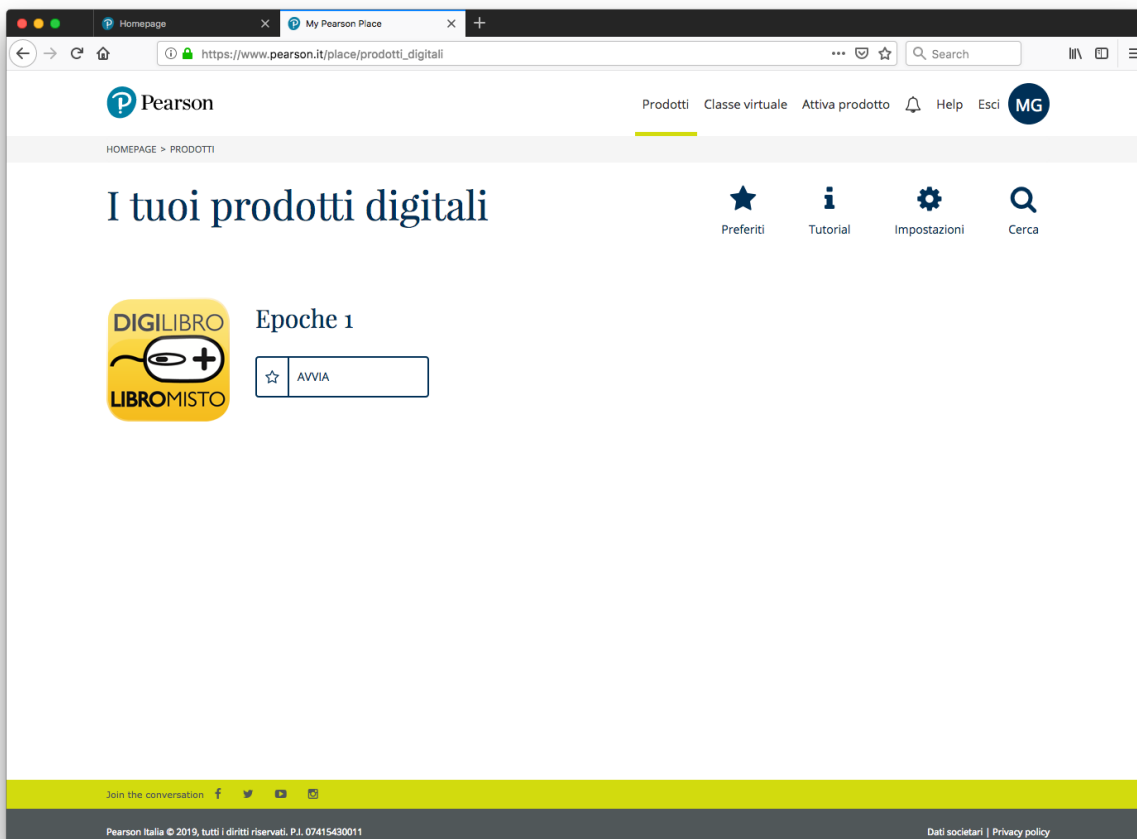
Homepage
My Pearson Place
https://www.pearson.it/place/prodotti_digitali
Search

Pearson
Prodotti Classe virtuale Attiva prodotto Help Esci MG

HOMEPAGE > PRODOTTI

I tuoi prodotti digitali

Preferiti Tutorial Impostazioni Cerca

DIGILIBRO
LIBROMISTO

Epoche 1

AVVIA

Join the conversation

Pearson Italia © 2019, tutti i diritti riservati. P.I. 07415430011
Dati societari | Privacy policy